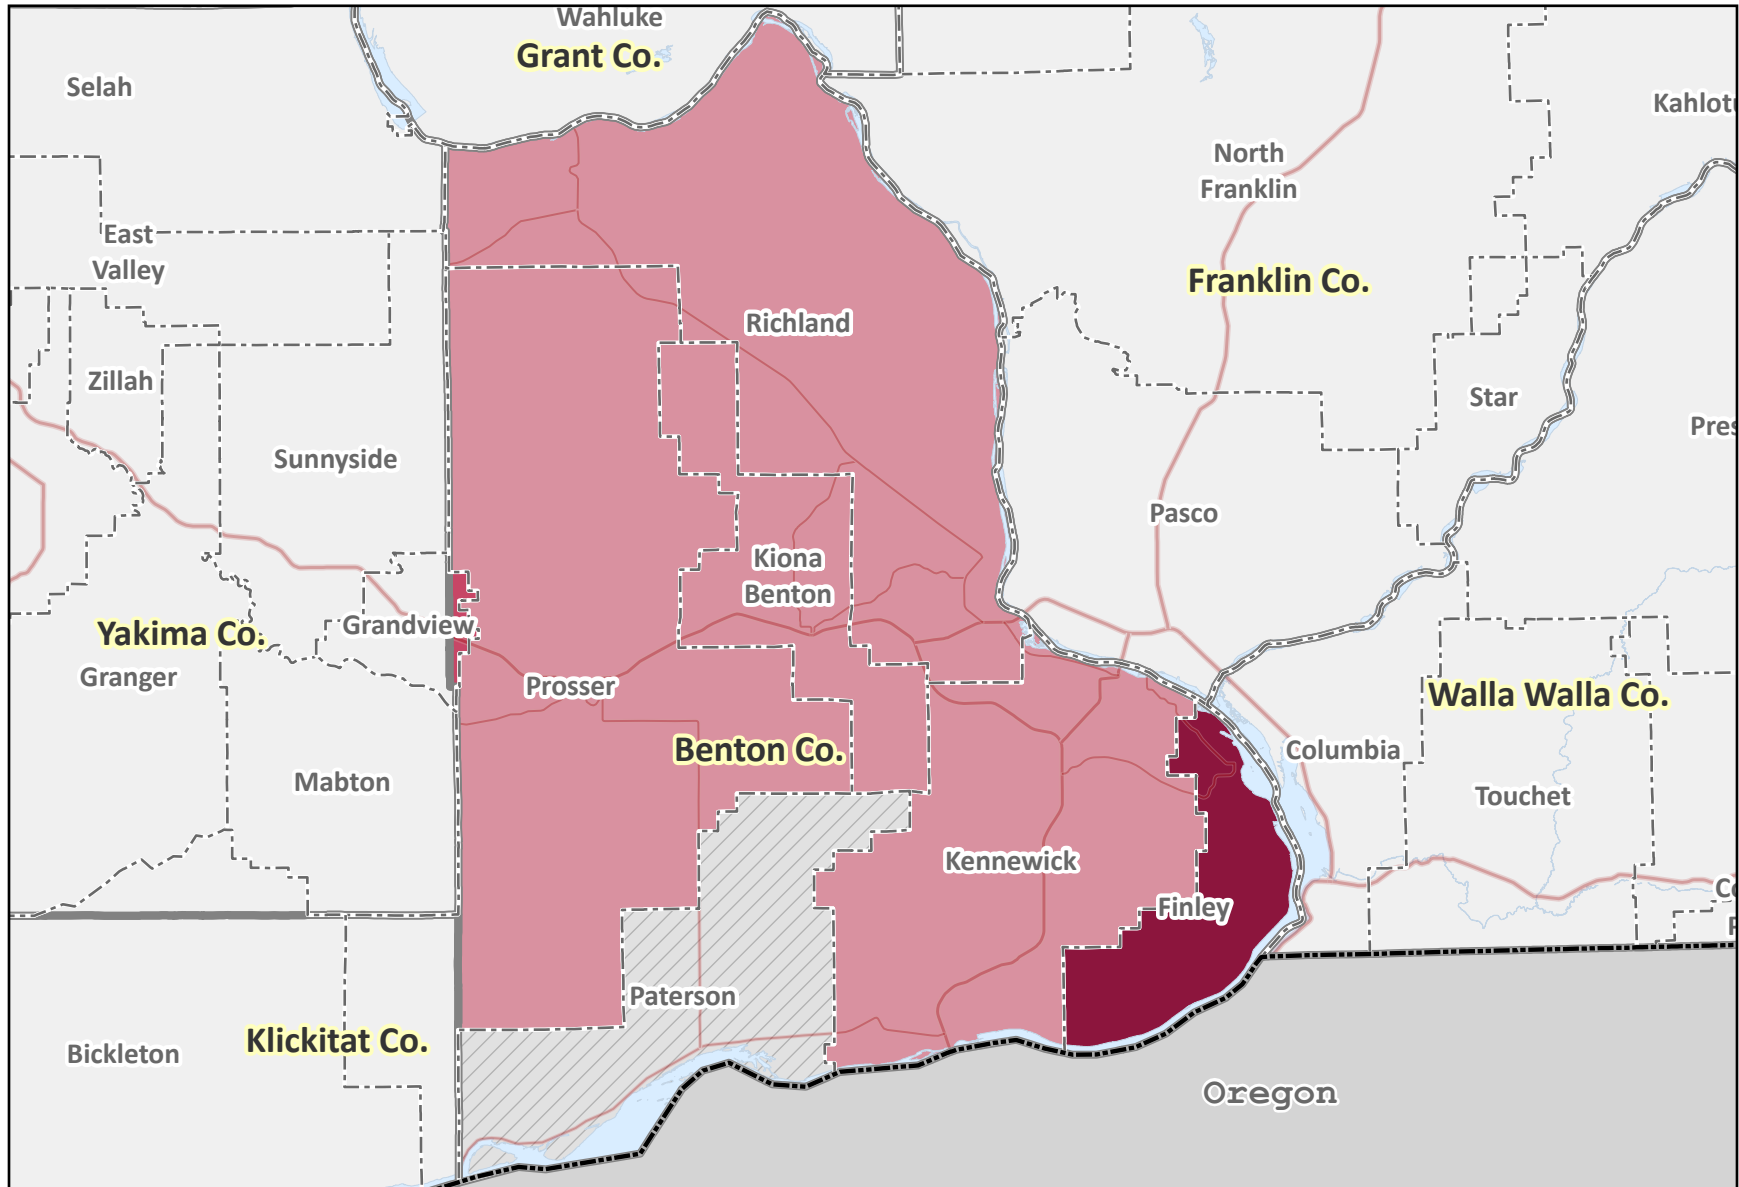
Wahluke
Grant Co.
Selah
Kahlot
North Franklin
East Valley
Franklin Co.
Richland
Zillah
Star
Pres
Sunnyside
Pasco
Kiona Benton
Yakima Co.
Grandview
Prosser
Granger
Walla Walla Co.
Columbia
Benton Co.
Mabton
Touchet
Kennewick
Finley
C
Paterson
Bickleton
Klickitat Co.
Oregon